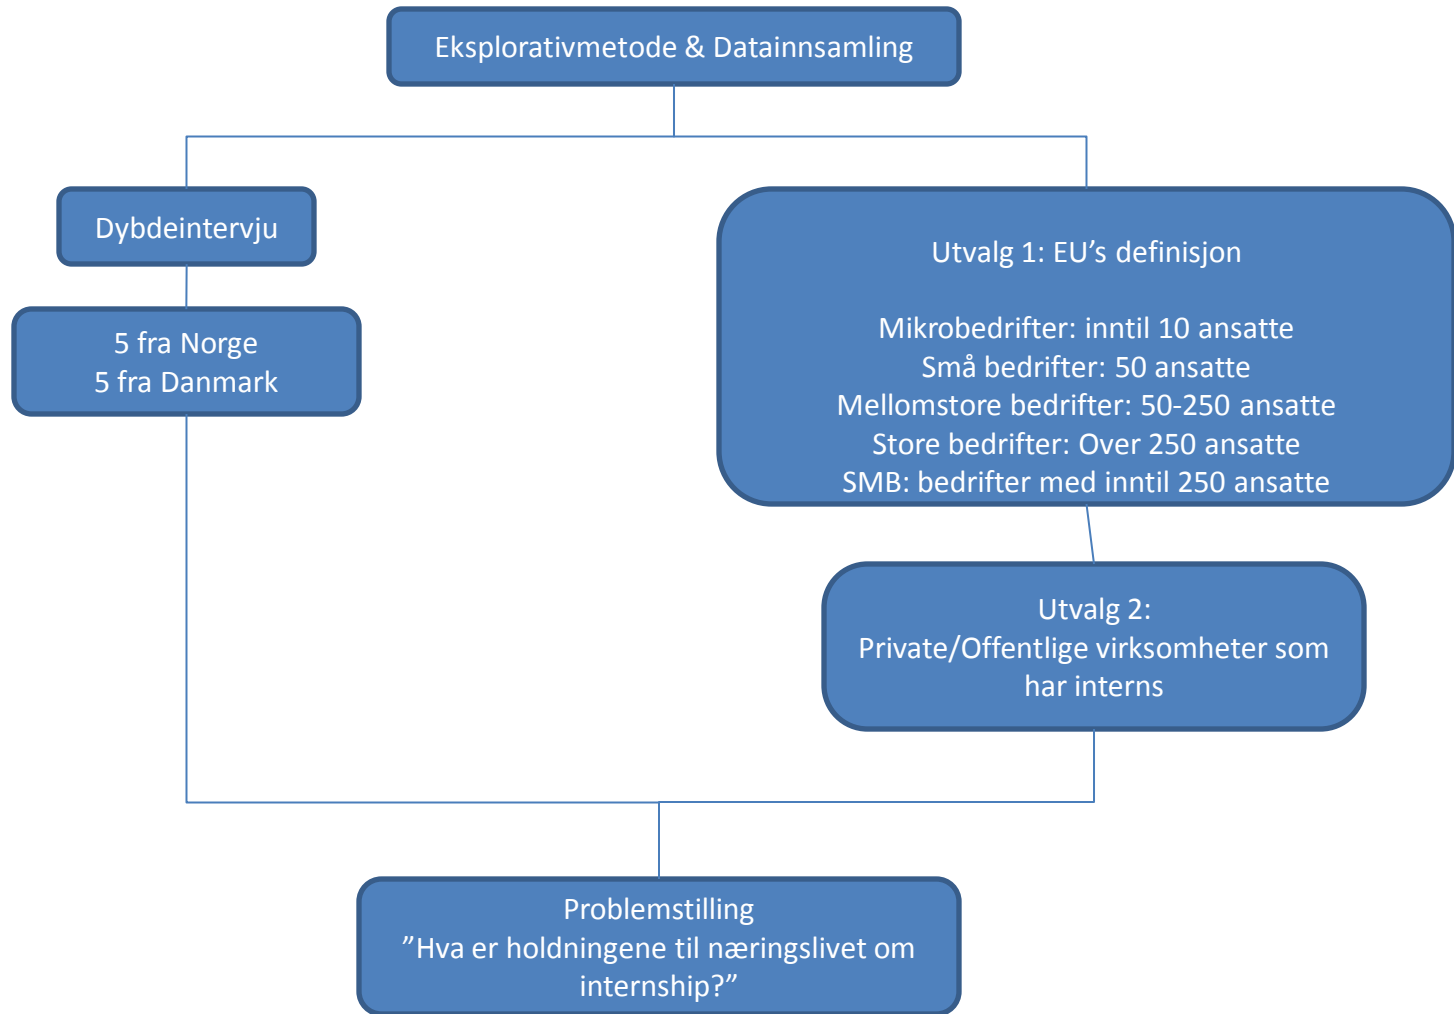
Eksplorativmetode & Datainnsamling

Dybdeintervju

5 fra Norge
5 fra Danmark

Utvalg 1: EU’s definisjon

Mikrobedrifter: inntil 10 ansatte
Små bedrifter: 50 ansatte
Mellomstore bedrifter: 50-250 ansatte
Store bedrifter: Over 250 ansatte
SMB: bedrifter med inntil 250 ansatte

Utvalg 2:
Private/Offentlige virksomheter som har interns

Problemstilling
”Hva er holdningene til næringslivet om internship?”